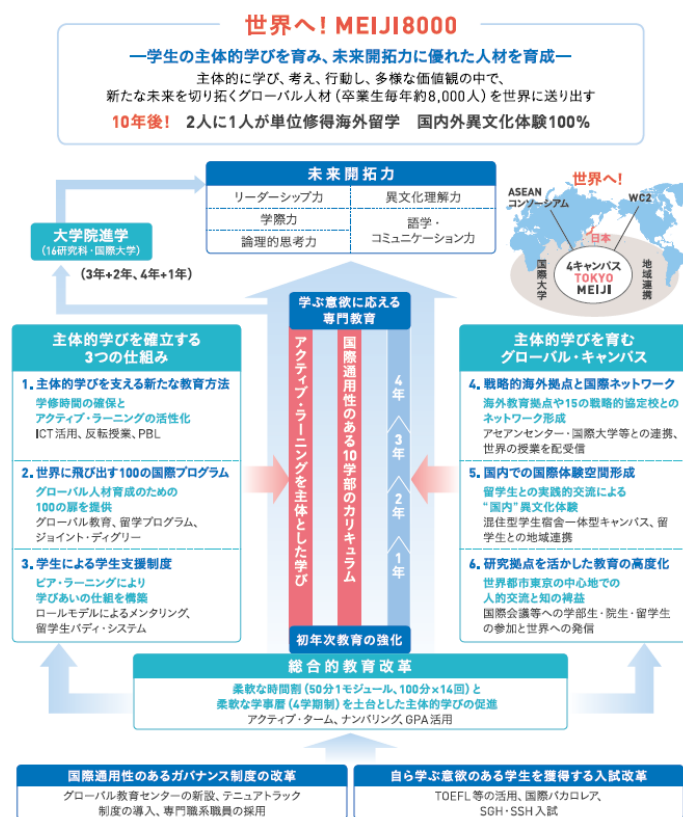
世界へ！MEIJI8000

―学生の主体的学びを育み、未来開拓力に優れた人材を育成―

主体的に学び、考え、行動し、多様な価値観の中で、新たな未来を切り拓くグローバル人材（卒業生毎年約8,000人）を世界に送り出す

10年後！ 2人に1人が単位修得海外留学 国内外異文化体験100%

未来開拓力

| リーダーシップ力 | 異文化理解力 |
|---|---|
| 学際力 | 語学・コミュニケーション力 |
| 論理的思考力 | |

世界へ！

ASEAN コンソーシアム

WC2

日本

国際大学

4キャンパス TOKYO MEIJI

地域連携

大学院進学（16研究科・国際大学）

（3年+2年、4年+1年）

学ぶ意欲に応える専門教育

主体的学びを確立する3つの仕組み

1. 主体的学びを支える新たな教育方法
学修時間の確保とアクティブ・ラーニングの活性化
ICT活用、反転授業、PBL

2. 世界に飛び出す100の国際プログラム
グローバル人材育成のための100の扉を提供
グローバル教育、留学プログラム、ジョイント・ディグリー

3. 学生による学生支援制度
ピア・ラーニングにより学びあいの仕組を構築
ロールモデルによるメンタリング、留学生バディ・システム

アクティブ・ラーニングを主体とした学び

国際通用性のある10学部のカリキュラム

4年
3年
2年
1年

主体的学びを育むグローバル・キャンパス

4. 戦略的海外拠点と国際ネットワーク
海外教育拠点や15の戦略的協定校とのネットワーク形成
アセアンセンター・国際大学等との連携、世界の授業を配受信

5. 国内での国際体験空間形成
留学生との実践的交流による"国内"異文化体験
混住型学生宿舎一体型キャンパス、留学生との地域連携

6. 研究拠点を活かした教育の高度化
世界都市東京の中心地での人的交流と知の裨益
国際会議等への学部生・院生・留学生の参加と世界への発信

初年次教育の強化

総合的教育改革

柔軟な時間割（50分1モジュール、100分×14回）と柔軟な学事暦（4学期制）を土台とした主体的学びの促進
アクティブ・ターム、ナンバリング、GPA活用

国際通用性のあるガバナンス制度の改革
グローバル教育センターの新設、テニュアトラック制度の導入、専門職系職員の採用

自ら学ぶ意欲のある学生を獲得する入試改革
TOEFL等の活用、国際バカロレア、SGH・SSH入試